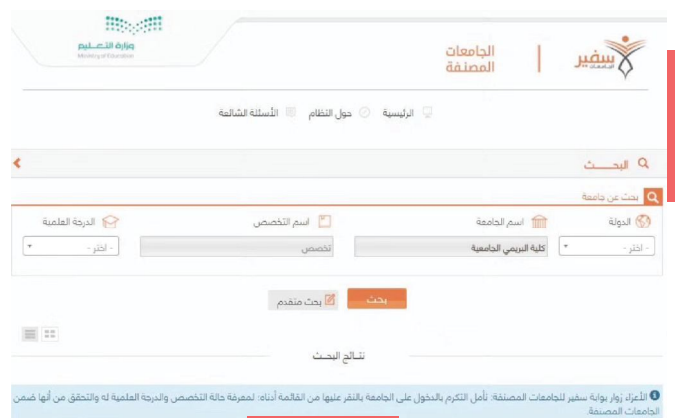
وزارة التعليم
Ministry of Education

الجامعات المصنفة

سفير

الرئيسية
حول النظام
الأسئلة الشائعة

البحث

بحث عن جامعة

الدولة
- اختر -

اسم الجامعة
كلية البريمي الجامعية

اسم التخصص
تخصص

الدرجة العلمية
- اختر -

بحث
بحث متقدم

نتائج البحث

أعزاء زوار بوابة سفير للجامعات المصنفة: نأمل التكرم بالدخول على الجامعة بالنقر عليها من القائمة أدناه لمعرفة حالة التخصص والدرجة العلمية له والتحقق من أنها ضمن الجامعات المصنفة